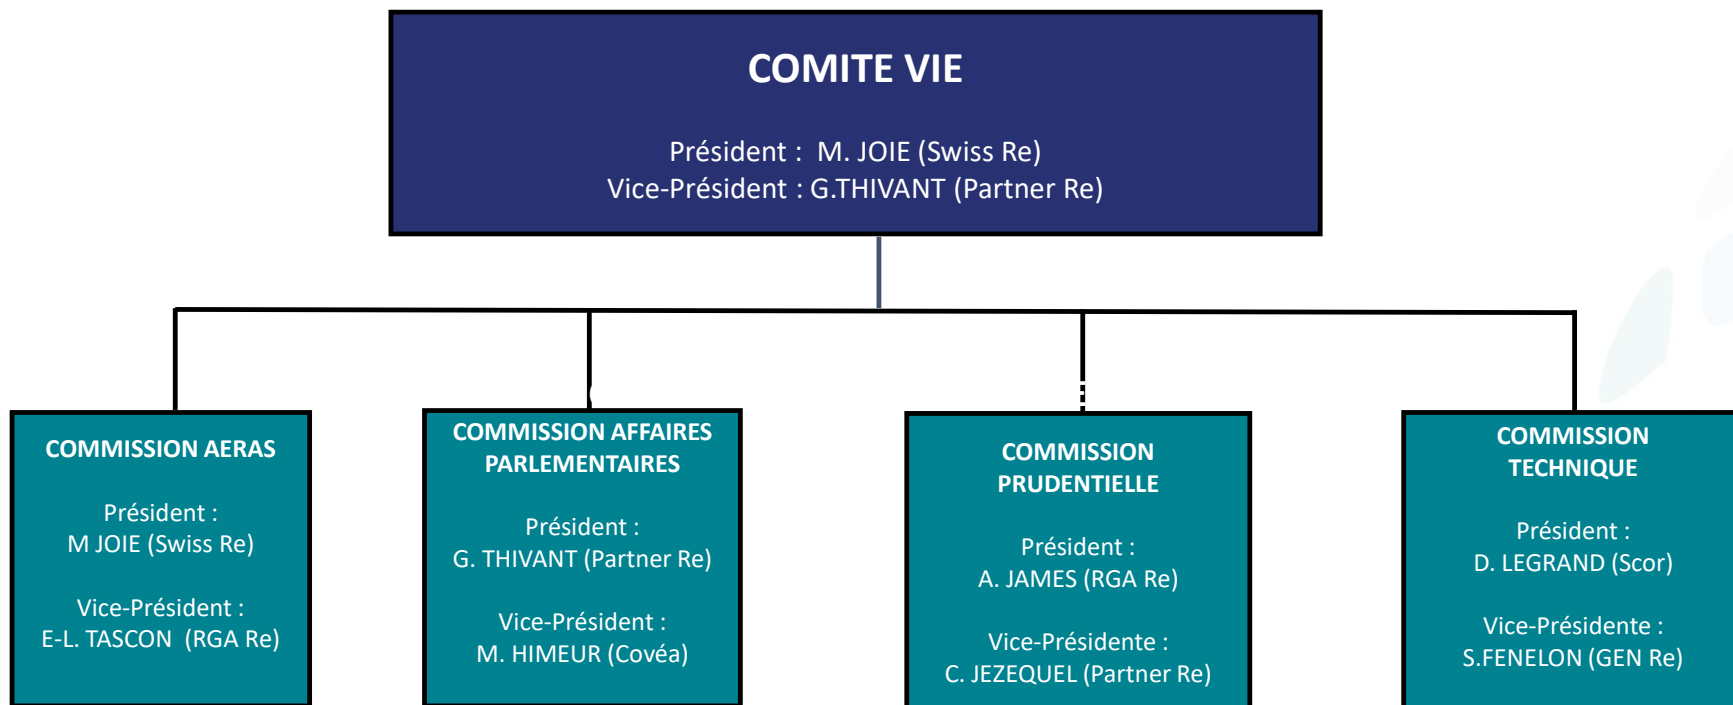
COMITE VIE

Président : M. JOIE (Swiss Re)
Vice-Président : G.THIVANT (Partner Re)

COMMISSION AERAS

Président :
M JOIE (Swiss Re)

Vice-Président :
E-L. TASCON (RGA Re)

COMMISSION AFFAIRES PARLEMENTAIRES

Président :
G. THIVANT (Partner Re)

Vice-Président :
M. HIMEUR (Covéa)

COMMISSION PRUDENTIELLE

Président :
A. JAMES (RGA Re)

Vice-Présidente :
C. JEZEQUEL (Partner Re)

COMMISSION TECHNIQUE

Président :
D. LEGRAND (Scor)

Vice-Présidente :
S.FENELON (GEN Re)